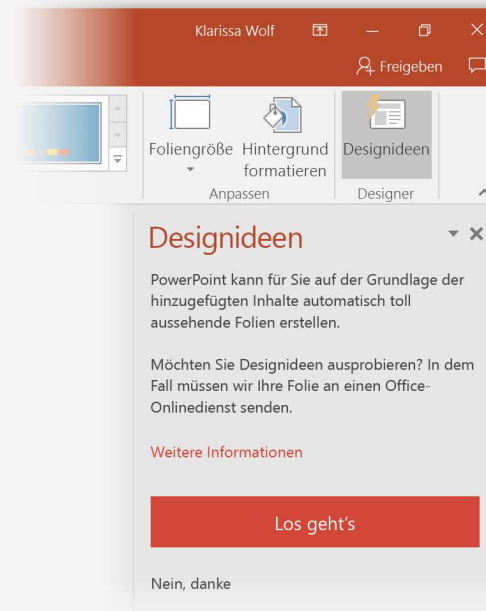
Klarissa Wolf

Freigeben

Foliengröße

Hintergrund formatieren

Designideen

Anpassen

Designer

Designideen

PowerPoint kann für Sie auf der Grundlage der hinzugefügten Inhalte automatisch toll aussehende Folien erstellen.

Möchten Sie Designideen ausprobieren? In dem Fall müssen wir Ihre Folie an einen Office-Onlinedienst senden.

Weitere Informationen

Los geht's

Nein, danke